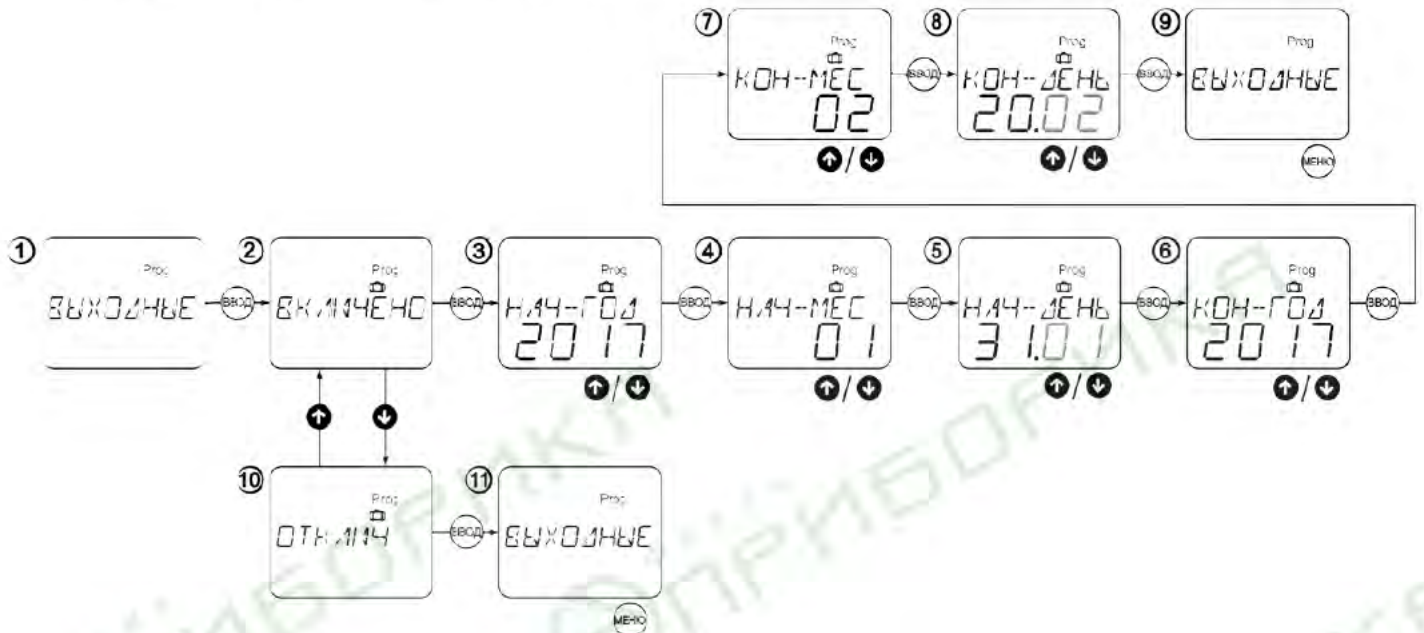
7
Prog
КОН-МЕС
02

ВВОД

8
Prog
КОН-ДЕНЬ
20.02

ВВОД

9
Prog
ВЫХОДНЫЕ
МЕНЮ

1
Prog
ВЫХОДНЫЕ

ВВОД

2
Prog
ВКЛЮЧЕНО

ВВОД

3
Prog
НАЧ-ГОД
2017

ВВОД

4
Prog
НАЧ-МЕС
01

ВВОД

5
Prog
НАЧ-ДЕНЬ
31.01

ВВОД

6
Prog
КОН-ГОД
2017

ВВОД

10
Prog
ОТКЛЮЧ

ВВОД

11
Prog
ВЫХОДНЫЕ
МЕНЮ